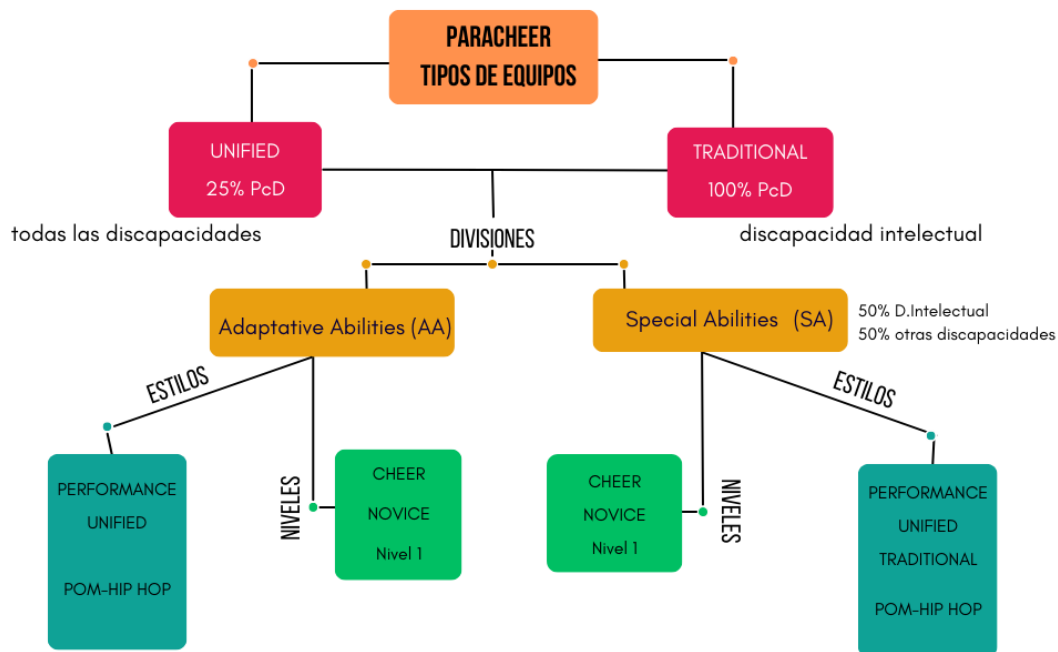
PARACHEER
TIPOS DE EQUIPOS

UNIFIED
25% PcD

todas las discapacidades

TRADITIONAL
100% PcD

discapacidad intelectual

DIVISIONES

Adaptative Abilities (AA)

Special Abilities (SA)

50% D.Intelectual
50% otras discapacidades

ESTILOS

PERFORMANCE
UNIFIED

POM-HIP HOP

NIVELES

CHEER
NOVICE
Nivel 1

CHEER
NOVICE
Nivel 1

NIVELES

ESTILOS

PERFORMANCE
UNIFIED
TRADITIONAL

POM-HIP HOP